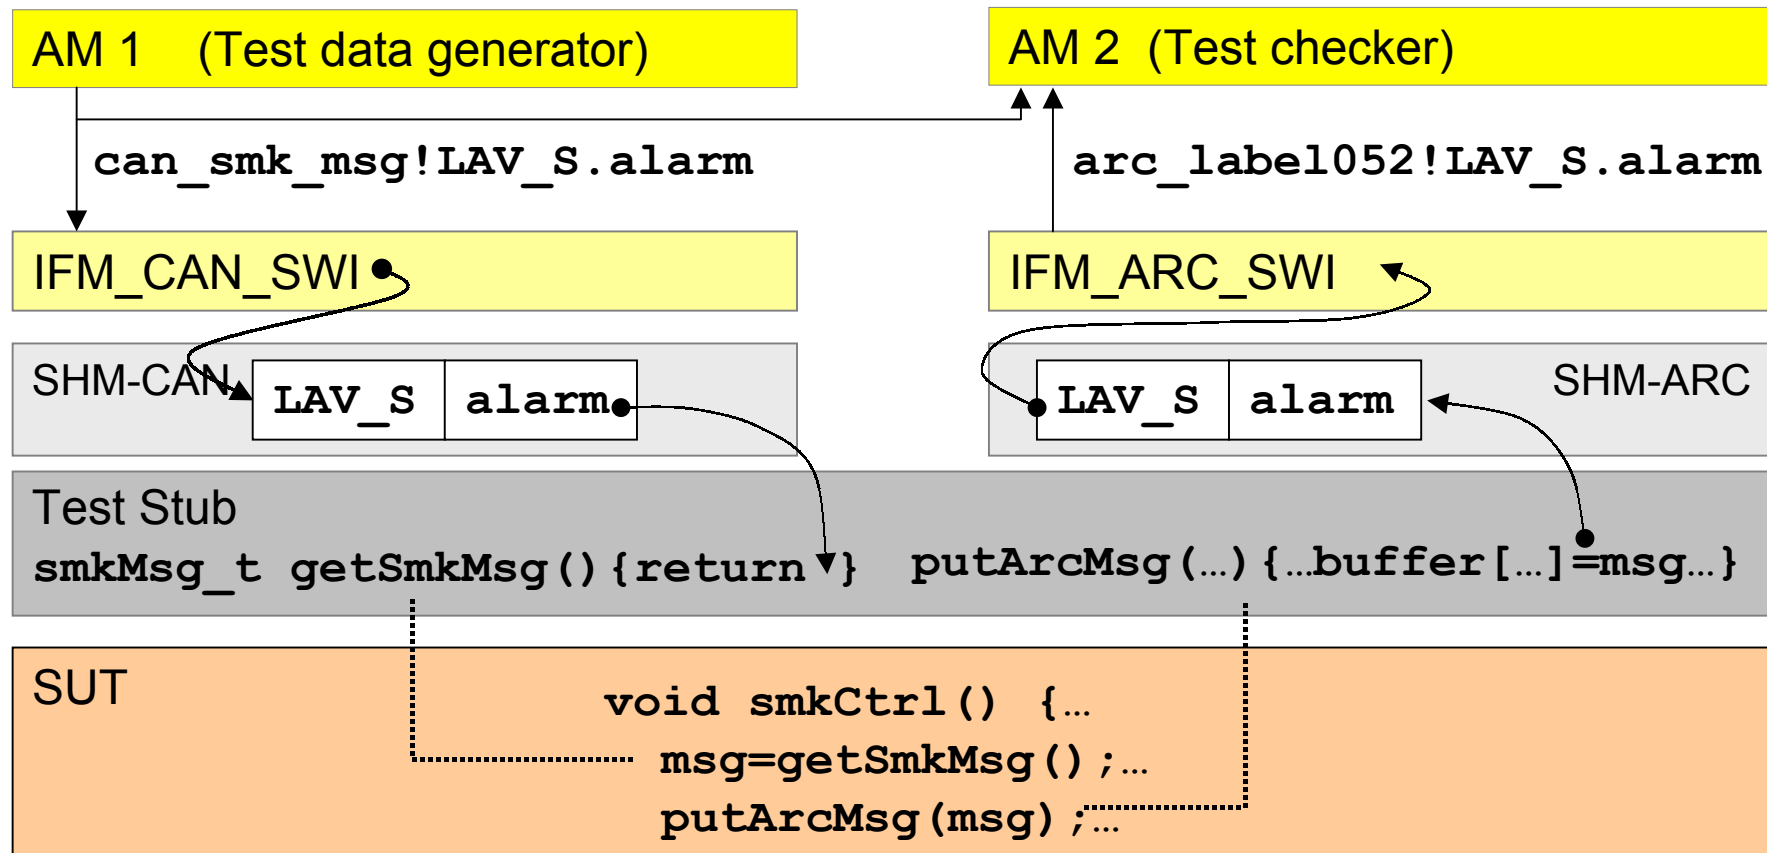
AM 1 (Test data generator)

AM 2 (Test checker)

can_smk_msg!LAV_S.alarm

arc_label052!LAV_S.alarm

IFM_CAN_SWI

IFM_ARC_SWI

SHM-CAN

| LAV_S | alarm |
|---|---|

| LAV_S | alarm |
|---|---|

SHM-ARC

Test Stub

smkMsg_t getSmkMsg(){return } putArcMsg(…){…buffer[…]=msg…}

SUT

void smkCtrl() {…
msg=getSmkMsg();…
putArcMsg(msg);…